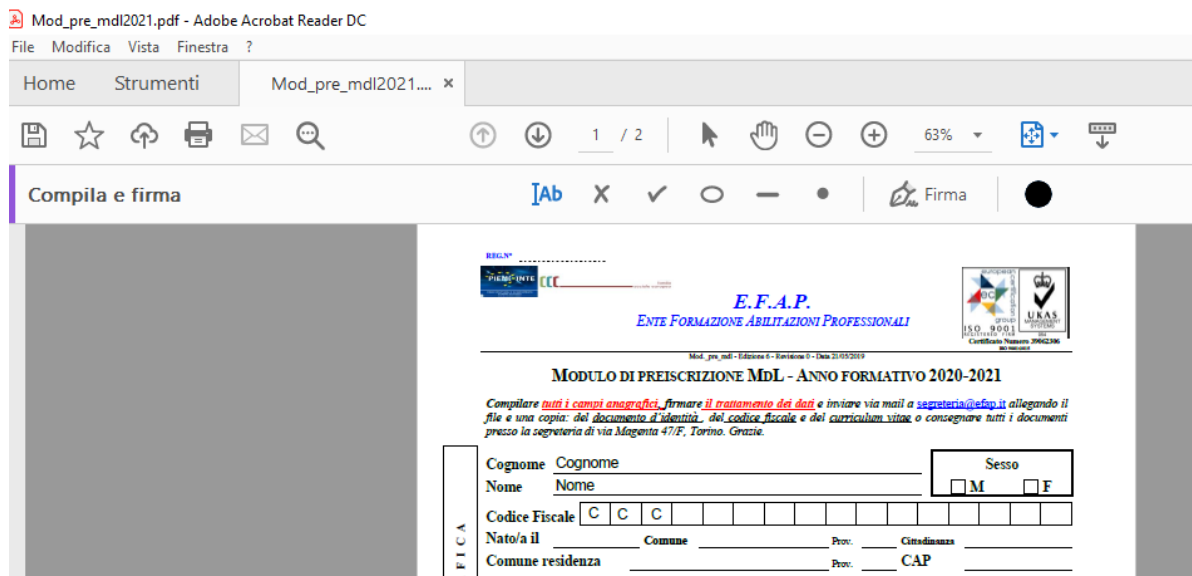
Mod_pre_mdl2021.pdf - Adobe Acrobat Reader DC

File Modifica Vista Finestra ?

Home Strumenti Mod_pre_mdl2021.... ×

1 / 2 63%

Compila e firma

Firma

REG.N°

PIEMONTE

E.F.A.P.

ENTE FORMAZIONE ABILITAZIONI PROFESSIONALI

ISO 9001 UKAS

Certificato Numero 39062306

Mod._pre_mdl - Edizione 6 - Revisione 0 - Data 21/05/2019

MODULO DI PREISCRIZIONE MDL - ANNO FORMATIVO 2020-2021

Compilare tutti i campi anagrafici, firmare il trattamento dei dati e inviare via mail a segreteria@efap.it allegando il file e una copia: del documento d'identità, del codice fiscale e del curriculum vitae o consegnare tutti i documenti presso la segreteria di via Magenta 47/F, Torino. Grazie.

Cognome Cognome

Nome Nome

Sesso

M F

Codice Fiscale C C C

Nato/a il Comune Prov. Cittadinanza

Comune residenza Prov. CAP

F I C A